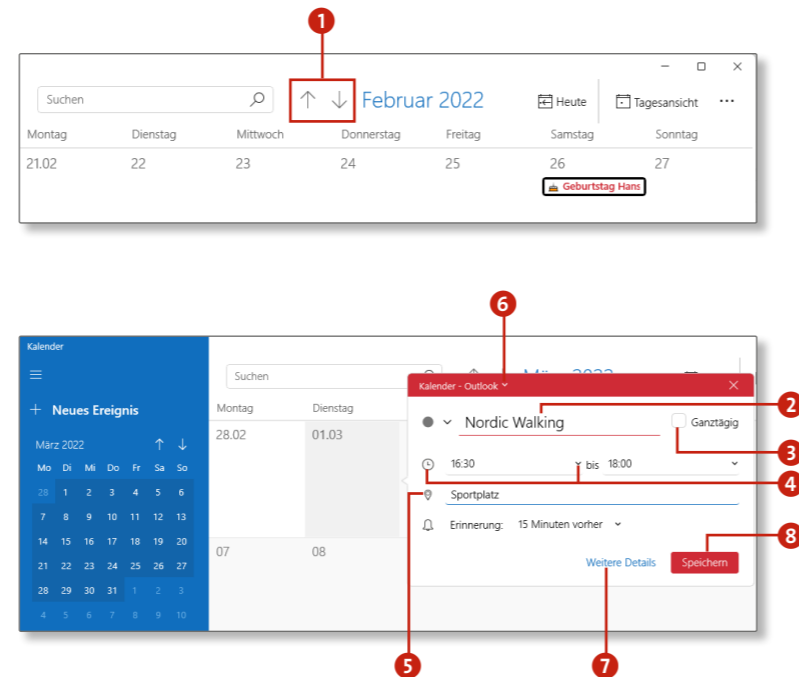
1

Suchen

Februar 2022

Heute

Tagesansicht

...

| Montag | Dienstag | Mittwoch | Donnerstag | Freitag | Samstag | Sonntag |
|---|---|---|---|---|---|---|
| 21.02 | 22 | 23 | 24 | 25 | 26 | 27 |

Geburtstag Hans

6

Kalender

Neues Ereignis

März 2022

| Mo | Di | Mi | Do | Fr | Sa | So |
|---|---|---|---|---|---|---|
| 28 | 1 | 2 | 3 | 4 | 5 | 6 |
| 7 | 8 | 9 | 10 | 11 | 12 | 13 |
| 14 | 15 | 16 | 17 | 18 | 19 | 20 |
| 21 | 22 | 23 | 24 | 25 | 26 | 27 |
| 28 | 29 | 30 | 31 | 1 | 2 | 3 |
| 4 | 5 | 6 | 7 | 8 | 9 | 10 |

Suchen

März 2022

Montag

Dienstag

28.02

01.03

07

08

Kalender - Outlook

Nordic Walking

Ganztägig

16:30

bis

18:00

Sportplatz

Erinnerung:

15 Minuten vorher

Weitere Details

Speichern

2

3

4

8

5

7